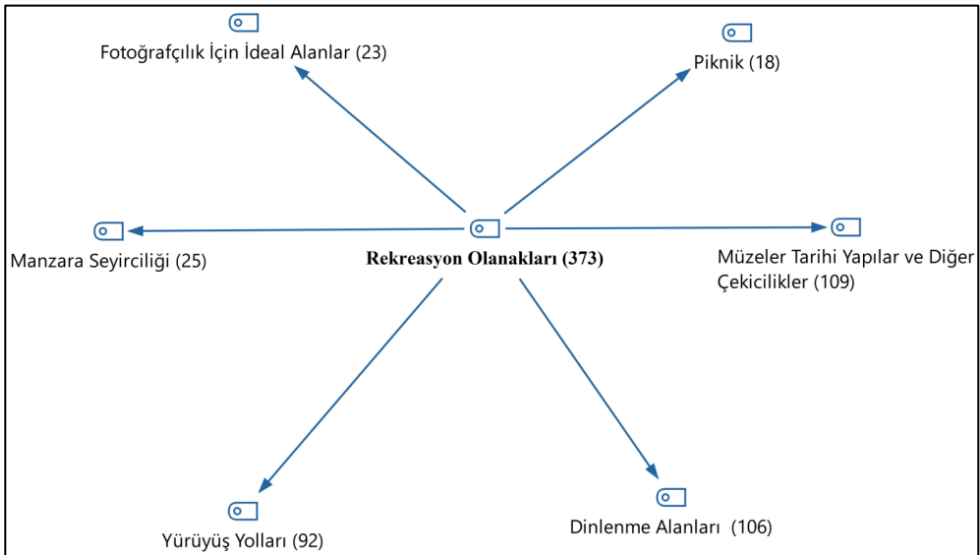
Fotoğrafçılık İçin İdeal Alanlar (23)

Piknik (18)

Manzara Seyirciliği (25)

Rekreasyon Olanakları (373)

Müzeler Tarihi Yapılar ve Diğer Çekicilikler (109)

Yürüyüş Yolları (92)

Dinlenme Alanları (106)